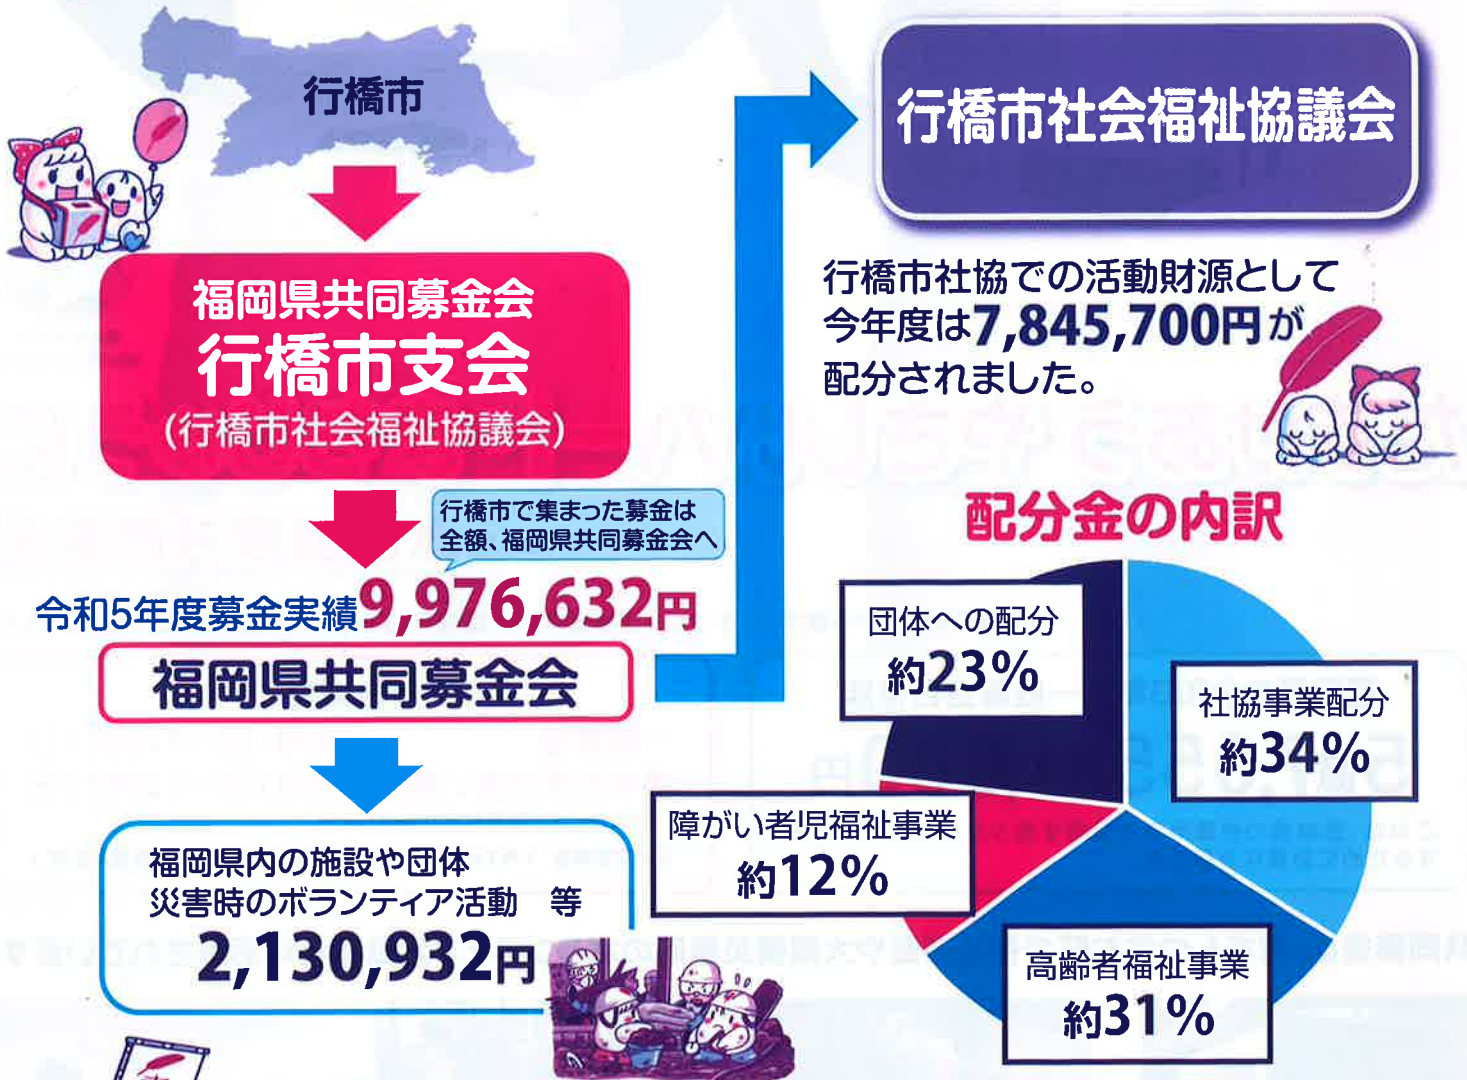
行橋市

福岡県共同募金会
行橋市支会
(行橋市社会福祉協議会)

行橋市で集まった募金は全額、福岡県共同募金会へ

令和5年度募金実績9,976,632円

福岡県共同募金会

福岡県内の施設や団体
災害時のボランティア活動 等
2,130,932円

行橋市社会福祉協議会

行橋市社協での活動財源として今年度は7,845,700円が配分されました。

配分金の内訳

団体への配分
約23%

社協事業配分
約34%

障がい者児福祉事業
約12%

高齢者福祉事業
約31%